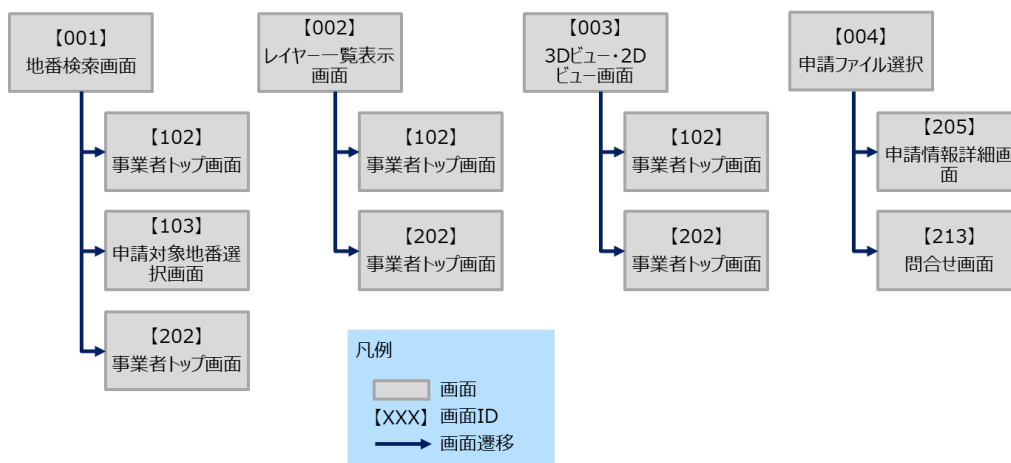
【001】
地番検索画面

【102】
事業者トップ画面

【103】
申請対象地番選択画面

【202】
事業者トップ画面

【002】
レイヤー一覧表示画面

【102】
事業者トップ画面

【202】
事業者トップ画面

【003】
3Dビュー・2Dビュー画面

【102】
事業者トップ画面

【202】
事業者トップ画面

【004】
申請ファイル選択

【205】
申請情報詳細画面

【213】
問合せ画面

凡例
画面
【XXX】 画面ID
画面遷移